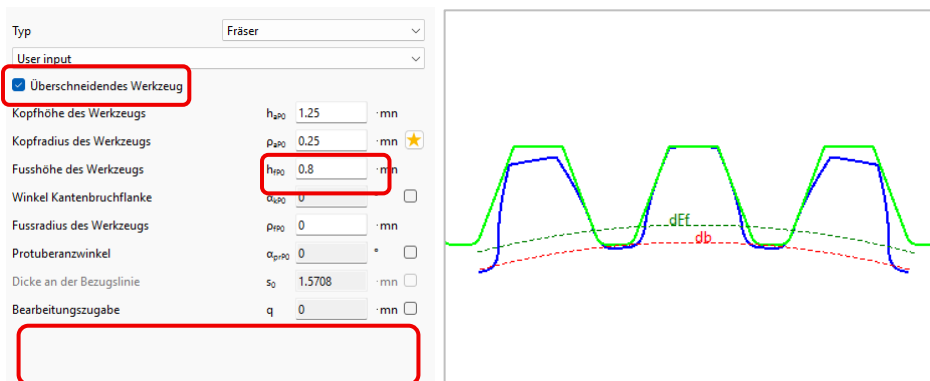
Typ
Fräser
User input
Überschneidendes Werkzeug
Kopfhöhe des Werkzeugs $h_{aP0}$ 1.25 ·mn
Kopfradius des Werkzeugs $\rho_{aP0}$ 0.25 ·mn
Fusshöhe des Werkzeugs $h_{fP0}$ 0.8 ·mn
Winkel Kantenbruchflanke $\alpha_{KP0}$ 0
Fussradius des Werkzeugs $\rho_{fP0}$ 0 ·mn
Protuberanzwinkel $\alpha_{prP0}$ 0 °
Dicke an der Bezugslinie $s_0$ 1.5708 ·mn
Bearbeitungszugabe q 0 ·mn

dEf
db